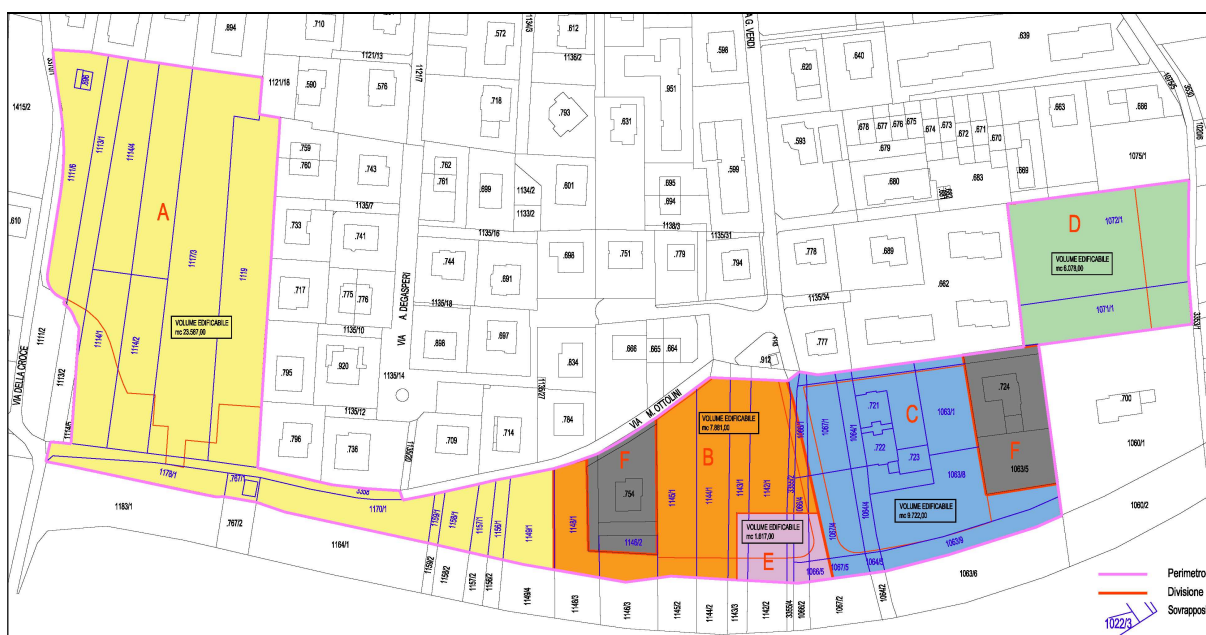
.894
.710
1121/13
.572
.612
1136/3
1136/2
A G. VERDI
.596
.639
.620
.640
1112/1
1415/2
.595
1121/16
.590
.576
1112/7
.718
.793
.951
.631
.663
.666
1111/6
1113/1
1114/4
.593
.678
.677
.676
.675
.674
.673
.672
.671
.670
.679
1075/1
.759
.760
.743
.762
.761
.699
1134/2
.601
.595
.594
.599
.680
.683
.669
.610
A
1135/7
1133/2
1117/3
1119
.733
.741
1135/16
1138/3
1135/31
D
1072/1
VOLUME EDIFICABILE
mc 6.078,00
.744
.691
.696
.751
.779
.794
.778
.689
.717
.775
.776
VIA A. DEGASPERI
1135/18
.662
1135/34
1071/1
VOLUME EDIFICABILE
mc 23.567,00
1114/1
1114/2
1135/10
.697
.666
.665
.664
.777
.912
.795
.920
.898
.834
VIA DELLA CROCE
1111/2
1111/3
1135/14
1135/12
VIA M. OTTOLINI
.724
.700
VOLUME EDIFICABILE
mc 7.661,00
.721
C
1063/1
.796
.736
.709
.714
.784
F
B
.722
.723
F
1060/1
1063/5
1178/1
.767/1
3358
.754
1063/8
VOLUME EDIFICABILE
mc 9.722,00
1183/1
1170/1
1145/1
1140/1
1143/1
1142/1
1149/1
VOLUME EDIFICABILE
mc 1.817,00
1060/2
.767/2
1164/1
1159/1
1158/1
1157/1
1156/1
1148/2
1067/4
1064/4
1063/9
E
1066/5
1067/5
1064/5
1063/6
1159/2
1158/2
1157/2
1156/2
1149/4
1146/3
1146/3
1145/2
1144/2
1143/3
1142/2
3355/4
1066/2
1067/2
1064/2
Perimetro
Divisione
Sovrapposi
1022/3